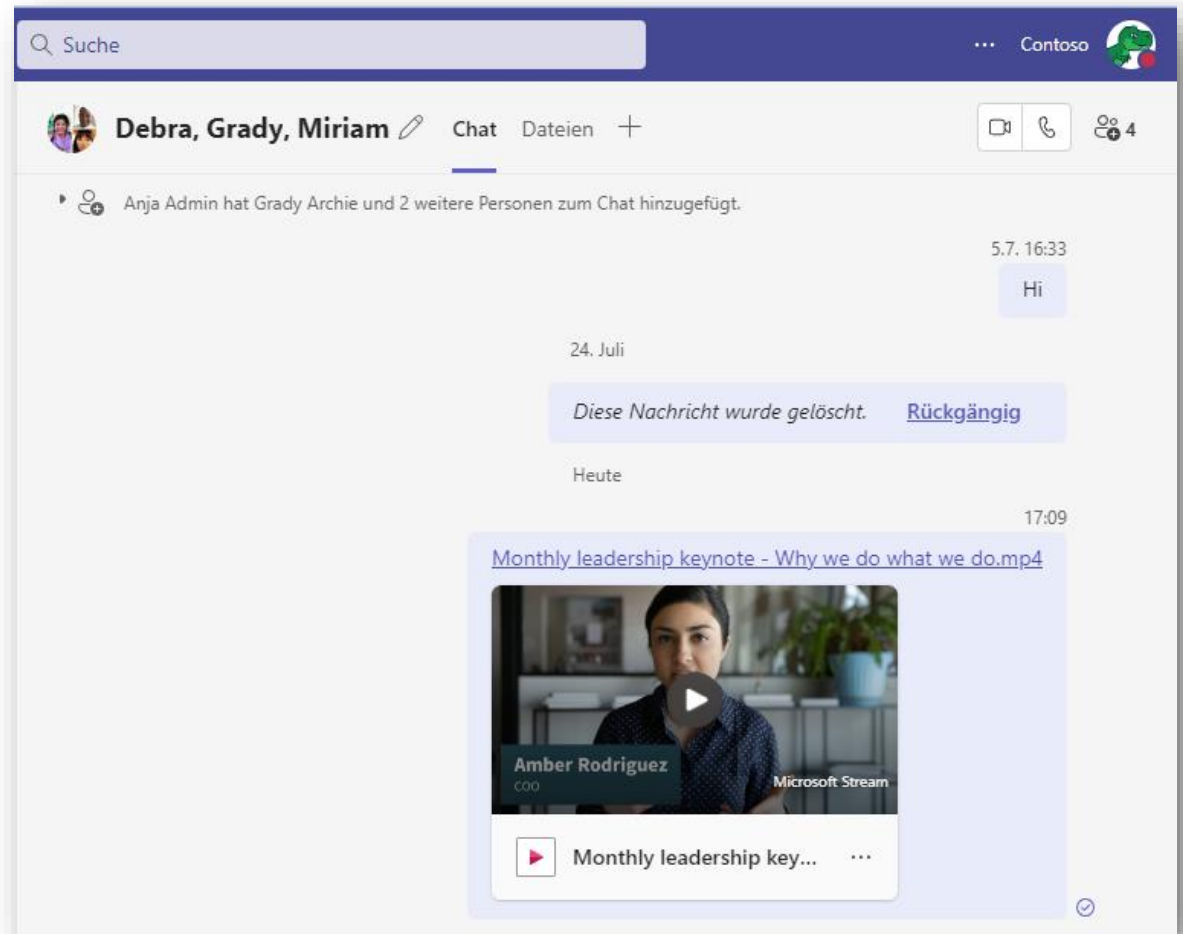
Suche

··· Contoso

Debra, Grady, Miriam

Chat Dateien +

4

Anja Admin hat Grady Archie und 2 weitere Personen zum Chat hinzugefügt.

5.7. 16:33

Hi

24. Juli

Diese Nachricht wurde gelöscht. Rückgängig

Heute

17:09

Monthly leadership keynote - Why we do what we do.mp4

Amber Rodriguez
COO

Microsoft Stream

Monthly leadership key... ···